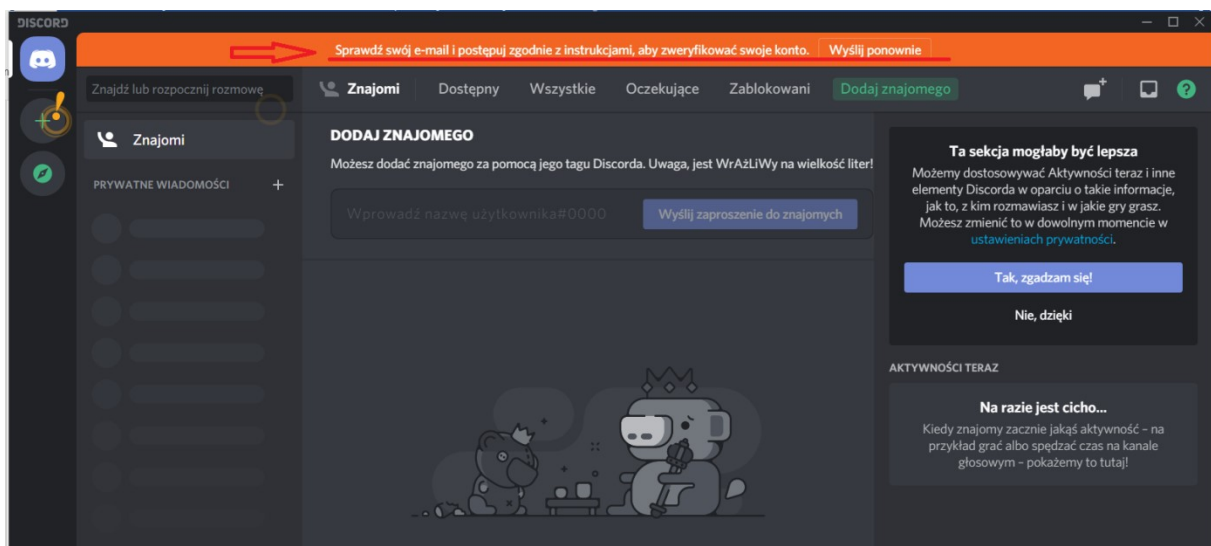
DISCORD

Sprawdź swój e-mail i postępuj zgodnie z instrukcjami, aby zweryfikować swoje konto. Wyślij ponownie

Znajdź lub rozpocznij rozmowę

Znajomi Dostępny Wszystkie Oczekujące Zablokowani Dodaj znajomego

Znajomi

PRYWATNE WIADOMOŚCI +

DODAJ ZNAJOMEGO

Możesz dodać znajomego za pomocą jego tagu Discorda. Uwaga, jest WrAżLiWy na wielkość liter!

Wprowadź nazwę użytkownika#0000

Wyślij zaproszenie do znajomych

Ta sekcja mogłaby być lepsza

Możemy dostosowywać Aktywności teraz i inne elementy Discorda w oparciu o takie informacje, jak to, z kim rozmawiasz i w jakie gry grasz. Możesz zmienić to w dowolnym momencie w ustawieniach prywatności.

Tak, zgadzam się!

Nie, dzięki

AKTYWNOŚCI TERAZ

Na razie jest cicho...

Kiedy znajomy zacznie jakąś aktywność – na przykład grać albo spędzać czas na kanale głosowym – pokażemy to tutaj!